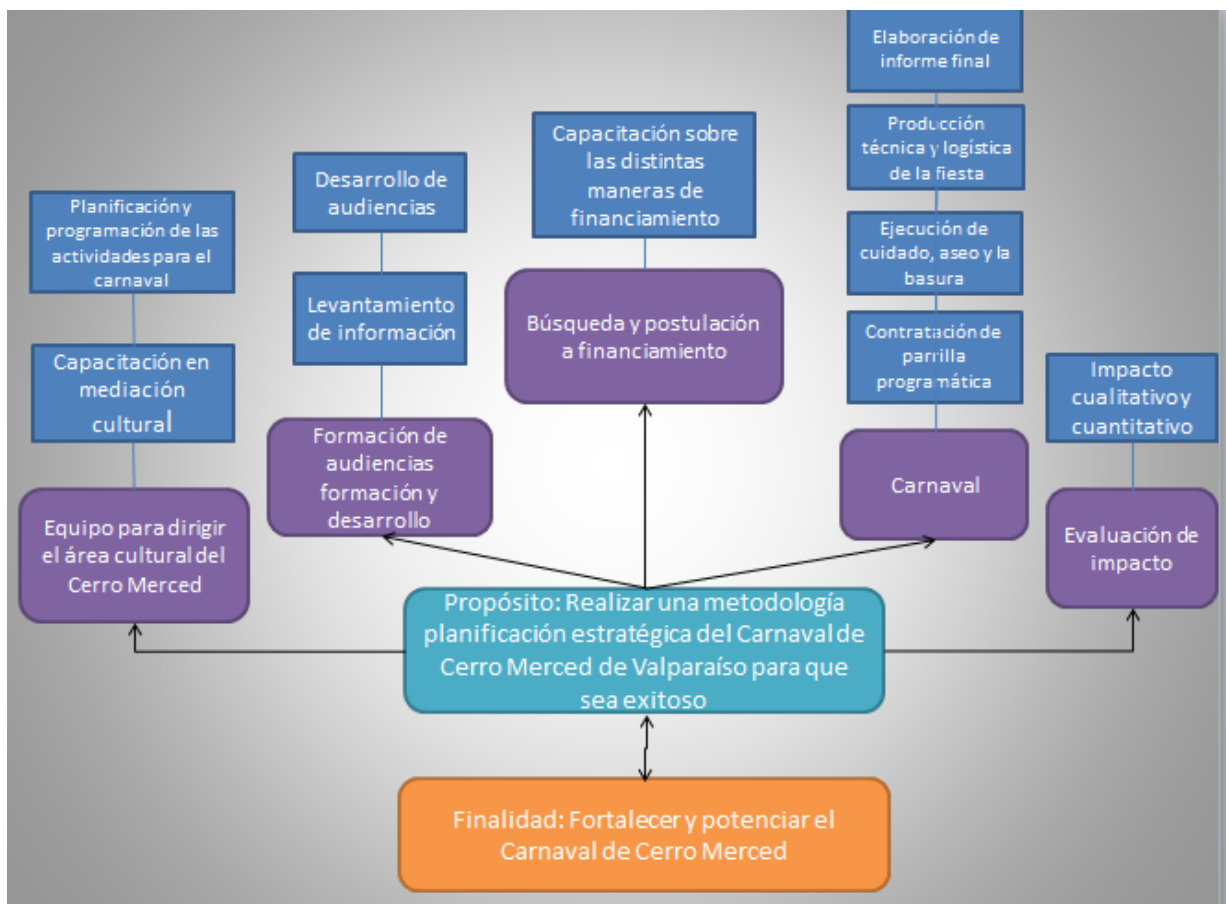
Planificación y programación de las actividades para el carnaval

Capacitación en mediación cultural

Equipo para dirigir el área cultural del Cerro Merced

Desarrollo de audiencias

Levantamiento de información

Formación de audiencias formación y desarrollo

Capacitación sobre las distintas maneras de financiamiento

Búsqueda y postulación a financiamiento

Elaboración de informe final

Producción técnica y logística de la fiesta

Ejecución de cuidado, aseo y la basura

Contratación de parrilla programática

Carnaval

Impacto cualitativo y cuantitativo

Evaluación de impacto

Propósito: Realizar una metodología planificación estratégica del Carnaval de Cerro Merced de Valparaíso para que sea exitoso

Finalidad: Fortalecer y potenciar el Carnaval de Cerro Merced